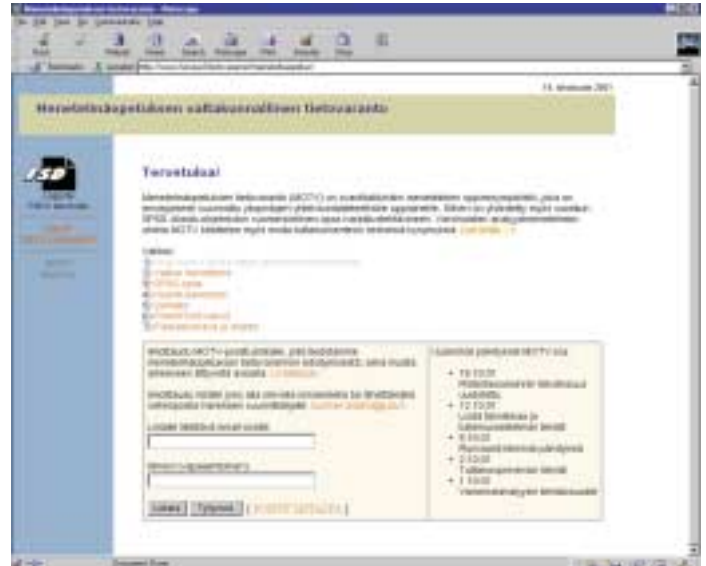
Menetelmäopetuksen tietovaranto - Netscape

Menetelmäopetuksen valtakunnallinen tietovaranto

Tervetuloa!

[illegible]

Valitse:
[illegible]

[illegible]

Lisää tekstisi email-osoite
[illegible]

Salasanasi (Lippu/Salasana)
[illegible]

Lähetä | Tyhjennä | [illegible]

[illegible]

• 19.10.01 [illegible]
• 12.10.01 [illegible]
• 5.10.01 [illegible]
• 2.10.01 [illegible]
• 1.10.01 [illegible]